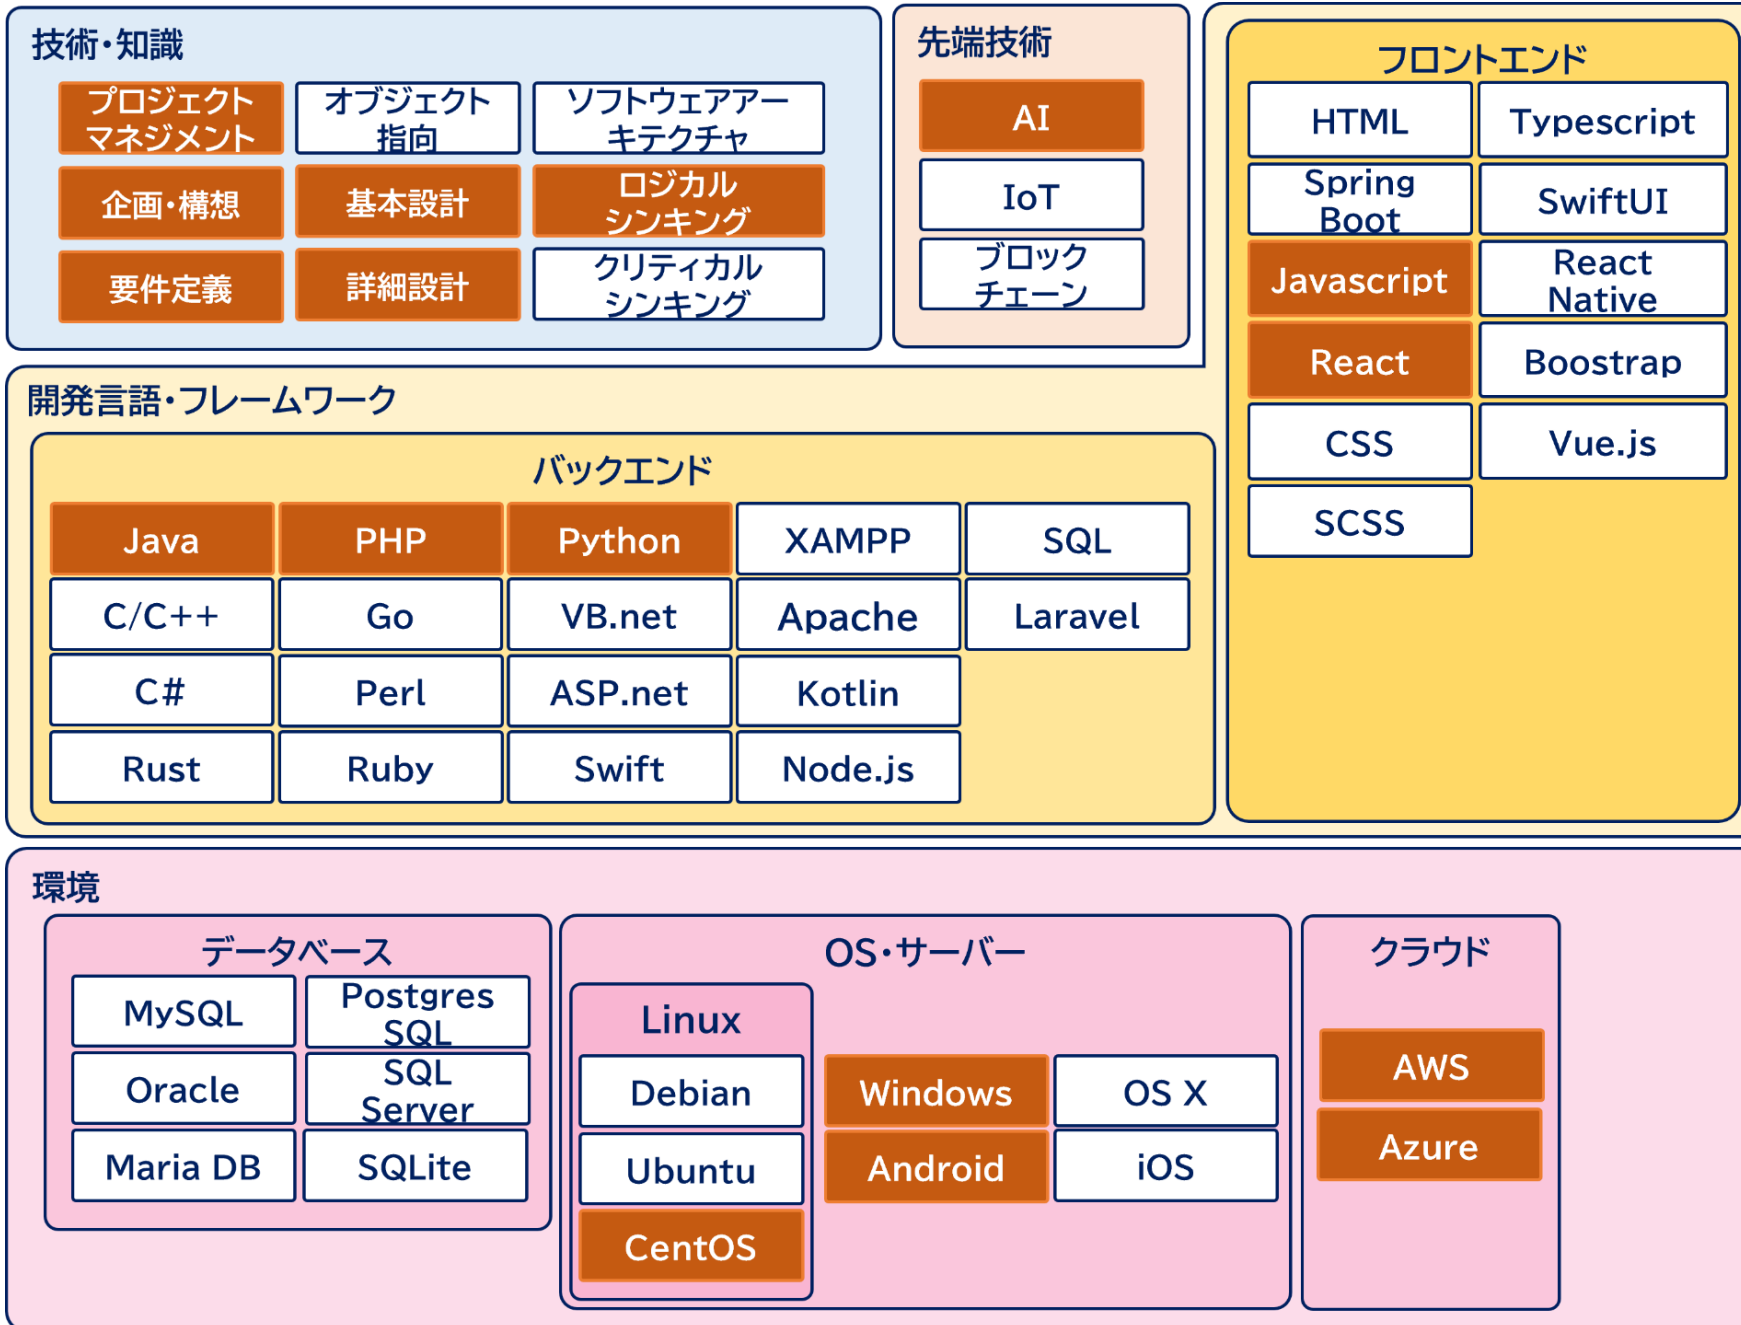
技術・知識

プロジェクトマネジメント
オブジェクト指向
ソフトウェアアーキテクチャ
企画・構想
基本設計
ロジカルシンキング
要件定義
詳細設計
クリティカルシンキング

先端技術

AI
IoT
ブロックチェーン

フロントエンド

| HTML | Typescript |
|---|---|
| Spring Boot | SwiftUI |
| Javascript | React Native |
| React | Boostrap |
| CSS | Vue.js |
| SCSS | |

開発言語・フレームワーク

バックエンド

| Java | PHP | Python | XAMPP | SQL |
|---|---|---|---|---|
| C/C++ | Go | VB.net | Apache | Laravel |
| C# | Perl | ASP.net | Kotlin | |
| Rust | Ruby | Swift | Node.js | |

環境

データベース

| MySQL | Postgres SQL |
|---|---|
| Oracle | SQL Server |
| Maria DB | SQLite |

OS・サーバー

Linux
Debian
Ubuntu
CentOS

| Windows | OS X |
|---|---|
| Android | iOS |

クラウド

AWS
Azure